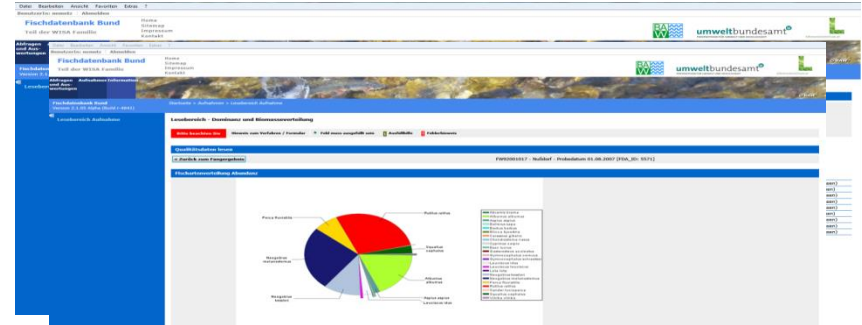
Datei Bearbeiten Ansicht Favoriten Extras ?

Fischdatenbank Bund
Teil der WISA Familie

Home
Sitemap
Impressum
Kontakt

umweltbundesamt

Abfragen und Auswertungen

Fischdatenbank Bund
Teil der WISA Familie

Home
Sitemap
Impressum
Kontakt

umweltbundesamt

Abfragen und Auswertungen

Aufnahmen

Fischdatenbank Bund

Lesebereich Aufnahme

Lesebereich - Dominanz und Biomasseverteilung

Qualitätsdaten lesen

Zurück zum Fanggerät

Fischartenverteilung Abundanz

Rutilus rutilus

Perca fluviatilis

Squalius cephalus

Alburnus alburnus

Rhodeus sericeus

Abramis brama

Leuciscus idus

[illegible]